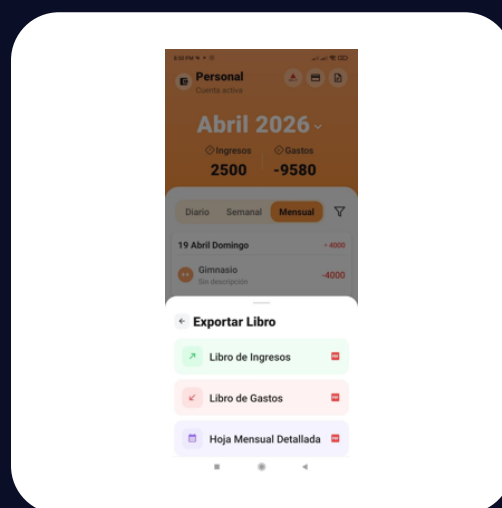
Personal
Cuenta activa

Abril 2026

Ingresos
2500

Gastos
-9580

Diario Semanal Mensual

19 Abril Domingo
- 4000

Gimnasio
Sin descripción
-4000

Exportar Libro

Libro de Ingresos

Libro de Gastos

Hoja Mensual Detallada